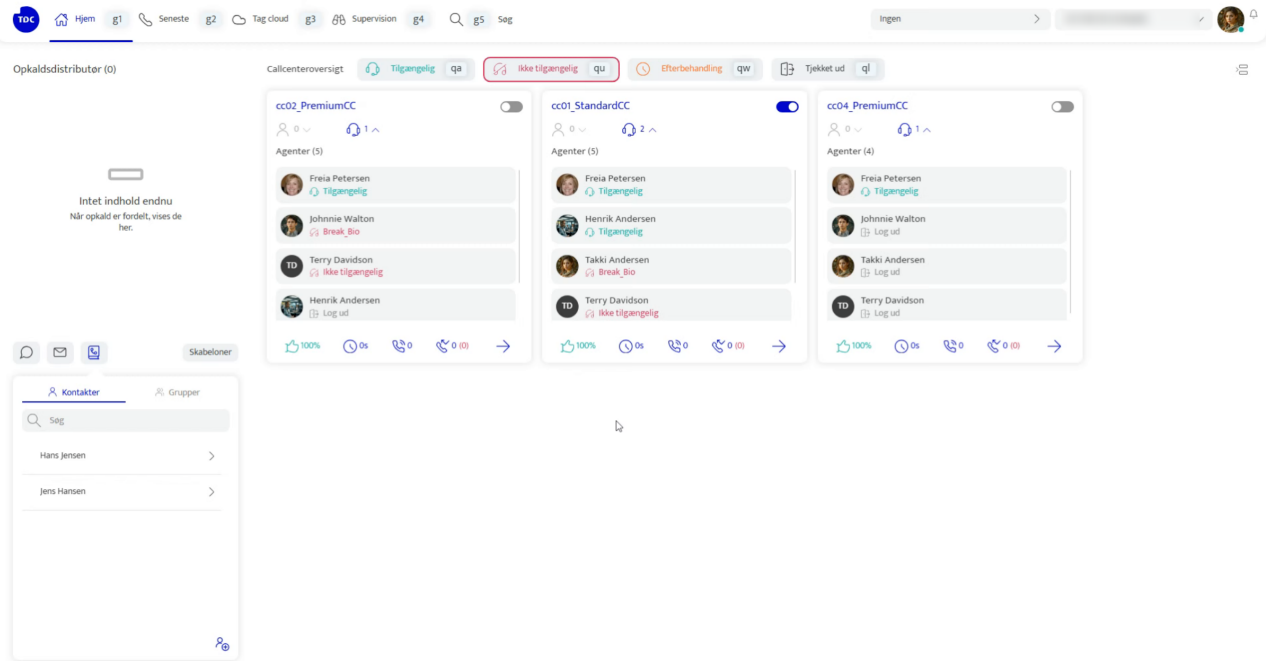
TDC Hjem g1 Seneste g2 Tag cloud g3 Supervision g4 g5 Søg

Ingen

Opkaldsdistributør (0)

Intet indhold endnu
Når opkald er fordelt, vises de her.

Callcenteroversigt Tilgængelig qa Ikke tilgængelig qu Efterbehandling qw Tjekket ud ql

cc02_PremiumCC
0 1
Agenter (5)
Freia Petersen
Tilgængelig
Johnnie Walton
Break_Bio
TD Terry Davidson
Ikke tilgængelig
Henrik Andersen
Log ud
100% 0s 0 0 (0)

cc01_StandardCC
0 2
Agenter (5)
Freia Petersen
Tilgængelig
Henrik Andersen
Tilgængelig
Takki Andersen
Break_Bio
TD Terry Davidson
Ikke tilgængelig
100% 0s 0 0 (0)

cc04_PremiumCC
0 1
Agenter (4)
Freia Petersen
Tilgængelig
Johnnie Walton
Log ud
Takki Andersen
Log ud
TD Terry Davidson
Log ud
100% 0s 0 0 (0)

Skabeloner

Kontakter Grupper
Søg
Hans Jensen
Jens Hansen